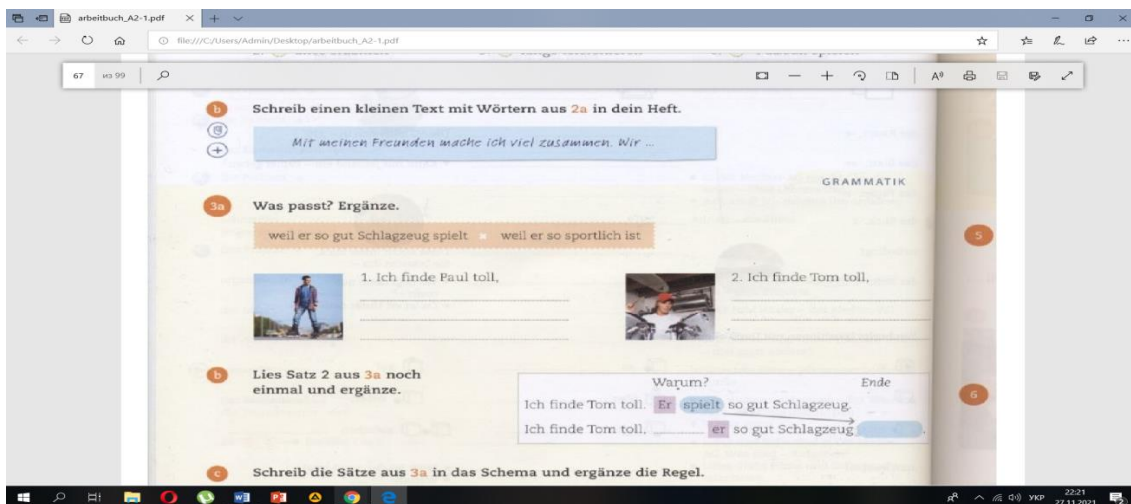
arbeitbuch_A2-1.pdf

file:///C:/Users/Admin/Desktop/arbeitbuch_A2-1.pdf

67 из 99

b Schreib einen kleinen Text mit Wörtern aus 2a in dein Heft.

Mit meinen Freunden mache ich viel zusammen. Wir ...

GRAMMATIK

3a Was passt? Ergänze.

weil er so gut Schlagzeug spielt ■ weil er so sportlich ist

1. Ich finde Paul toll,

2. Ich finde Tom toll,

5

b Lies Satz 2 aus 3a noch einmal und ergänze.

| | Warum? | Ende |
|---|---|---|
| Ich finde Tom toll. | Er spielt so gut Schlagzeug. | |
| Ich finde Tom toll, ______ | er so gut Schlagzeug | ______. |

6

c Schreib die Sätze aus 3a in das Schema und ergänze die Regel.

УКР 22:21 27.11.2021